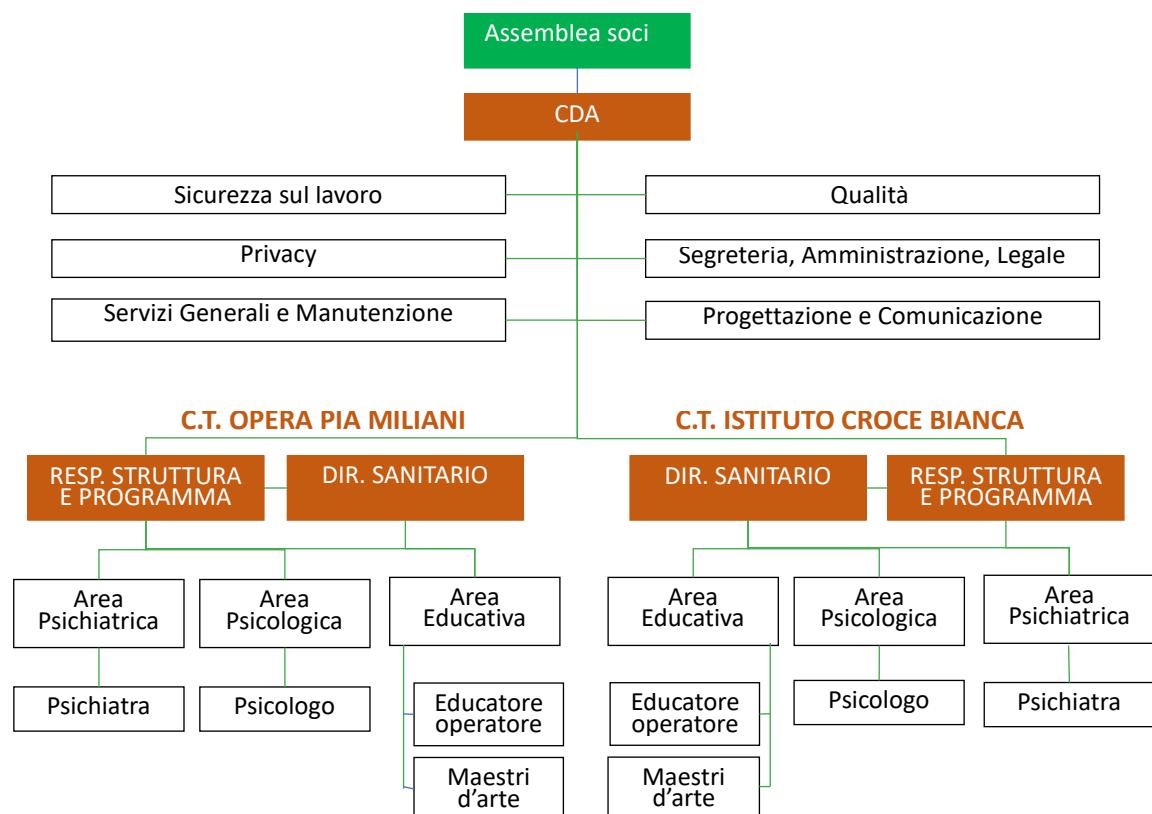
Assemblea soci

CDA

Sicurezza sul lavoro

Qualità

Privacy

Segreteria, Amministrazione, Legale

Servizi Generali e Manutenzione

Progettazione e Comunicazione

C.T. OPERA PIA MILIANI

C.T. ISTITUTO CROCE BIANCA

RESP. STRUTTURA E PROGRAMMA

DIR. SANITARIO

DIR. SANITARIO

RESP. STRUTTURA E PROGRAMMA

Area Psichiatrica

Area Psicologica

Area Educativa

Area Educativa

Area Psicologica

Area Psichiatrica

Psichiatra

Psicologo

Educatore operatore

Maestri d'arte

Educatore operatore

Maestri d'arte

Psicologo

Psichiatra